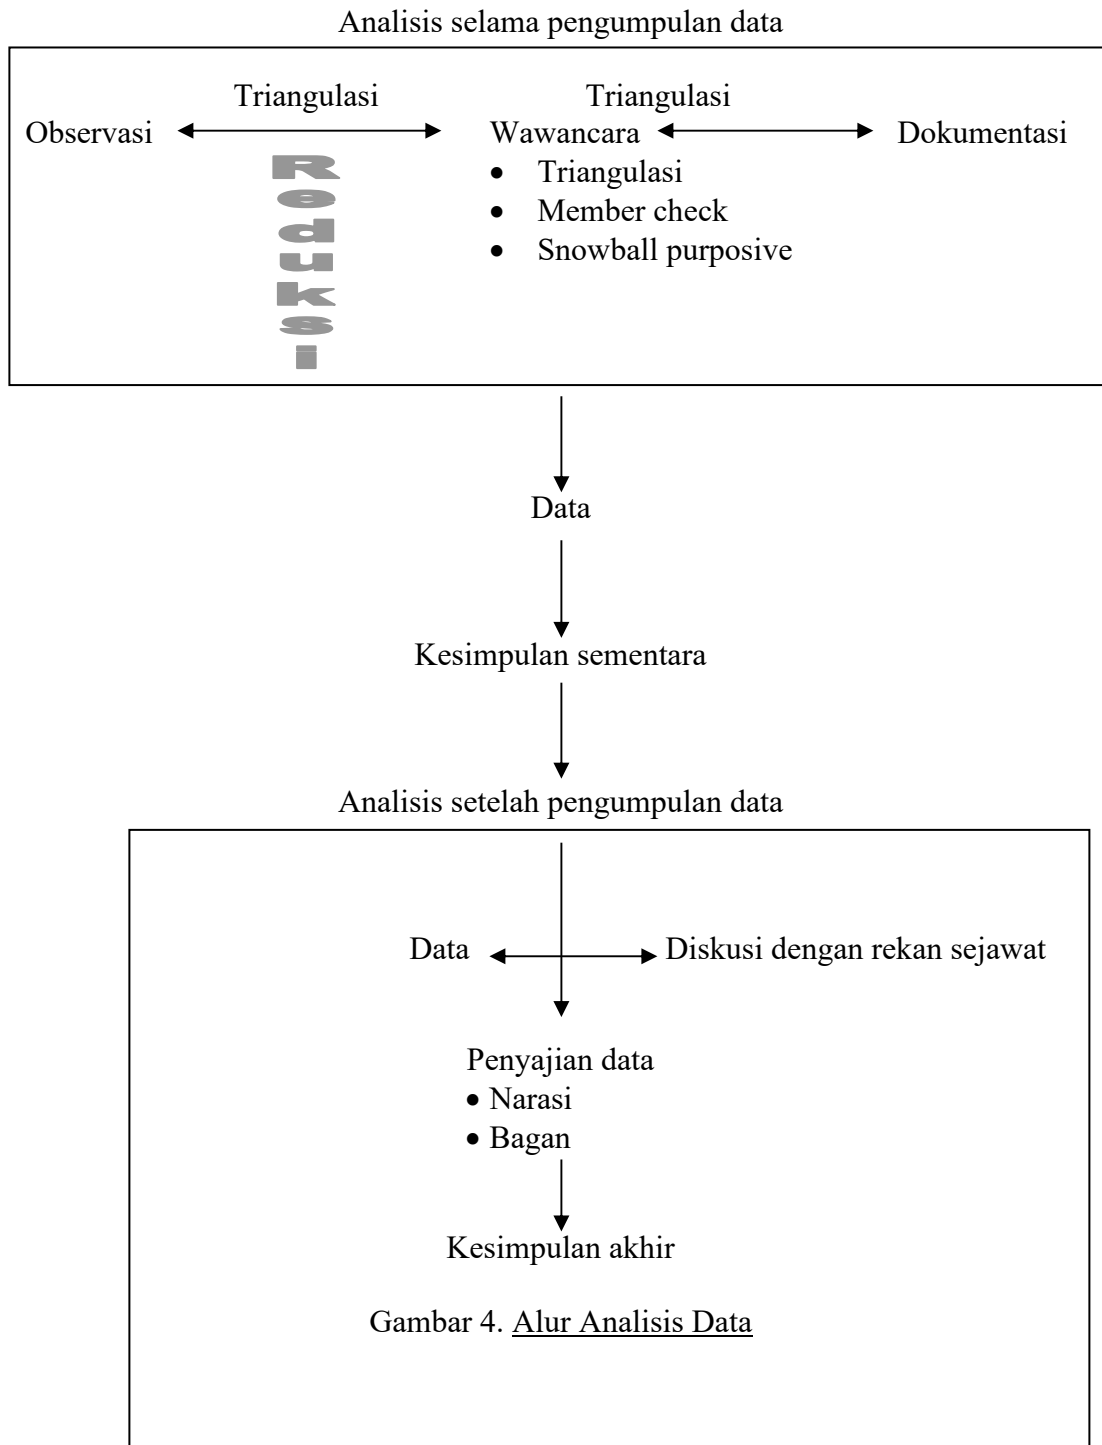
Analisis selama pengumpulan data

Triangulasi

Triangulasi

Observasi

Wawancara

Dokumentasi

- Triangulasi
- Member check
- Snowball purposive

Reduksi

Data

Kesimpulan sementara

Analisis setelah pengumpulan data

Data

Diskusi dengan rekan sejawat

Penyajian data

- Narasi
- Bagan

Kesimpulan akhir

Gambar 4. Alur Analisis Data